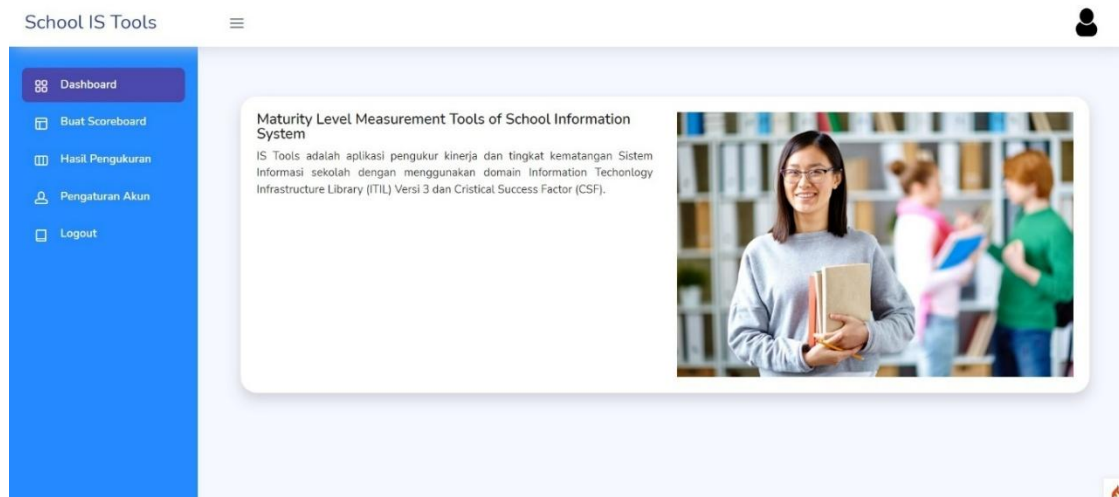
School IS Tools

Dashboard

Buat Scoreboard

Hasil Pengukuran

Pengaturan Akun

Logout

Maturity Level Measurement Tools of School Information System

IS Tools adalah aplikasi pengukur kinerja dan tingkat kematangan Sistem Informasi sekolah dengan menggunakan domain Information Techonlogy Infrastructure Library (ITIL) Versi 3 dan Cristical Success Factor (CSF).